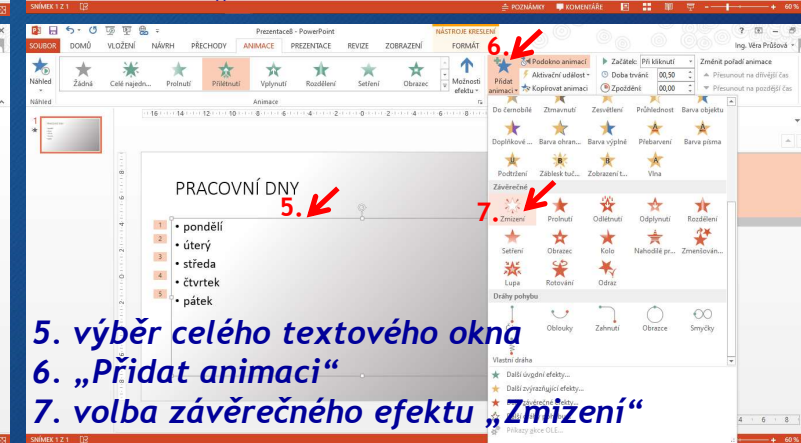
SNÍMEK 1 Z 1 POZNÁMKY KOMENTÁŘE 60 %

Prezentace8 - PowerPoint
NÁSTROJE KRESLENÍ
SOUBOR DOMŮ VLOŽENÍ NÁVRH PŘECHODY ANIMACE PREZENTACE REVIZE ZOBRAZENÍ FORMÁT
Ing. Věra Průšová

Náhled
Žádná Celé najedn... Prolnutí Přiletnutí Vplynutí Rozdělení Setření Obrazec
Možnosti efektu
Přidat animaci
Podokno animací
Aktivační událost
Kopírovat animaci
Začátek: Při kliknutí
Doba trvání: 00,50
Zpoždění: 00,00
Změnit pořadí animace
Přesunout na dřívější čas
Přesunout na pozdější čas
Náhled Animace

6.

Do černobíle Ztmavnutí Zesvětlení Průhlednost Barva objektu
Doplňkové ... Barva ohran... Barva výplně Přebarvení Barva písma
Podtržení Záblesk tuč... Zobrazení t... Vlna
Závěrečné
Zmizení Prolnutí Odlétnutí Odplynutí Rozdělení
Setření Obrazec Kolo Nahodilé pr... Zmenšován...
Lupa Rotování Odraz
Dráhy pohybu
Čáry Oblouky Zahnutí Obrazce Smyčky
Vlastní dráha
Další úvodní efekty...
Další zvýrazňující efekty...
Další závěrečné efekty...
Příkazy akce OLE...

7.

PRACOVNÍ DNY
5.
1 • pondělí
2 • úterý
3 • středa
4 • čtvrtek
5 • pátek

5. výběr celého textového okna
6. „Přidat animaci“
7. volba závěrečného efektu „Zmizení“

SNÍMEK 1 Z 1 60 %